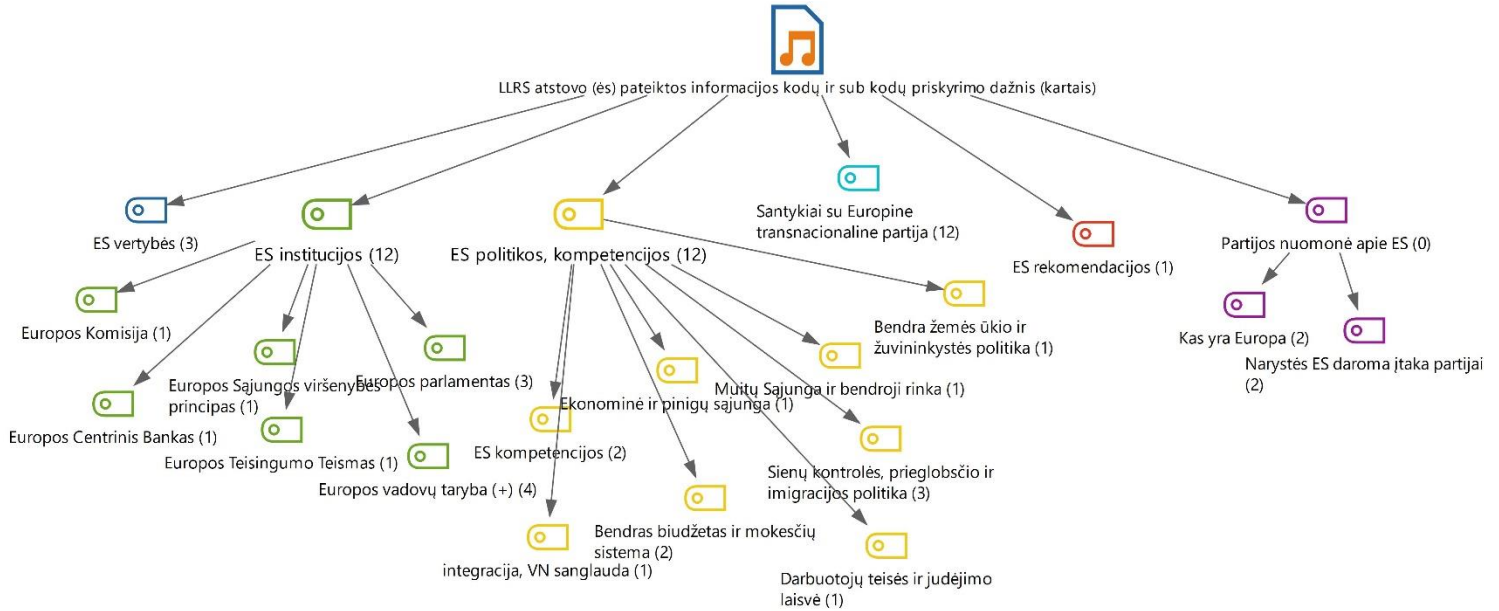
LLRS atstovo (ės) pateiktos informacijos kodų ir sub kodų priskyrimo dažnis (kartais)

ES vertybės (3)

ES institucijos (12)

Europos Komisija (1)

Europos Sąjungos viršenybės principas (1)

Europos parlamentas (3)

Europos Centrinis Bankas (1)

Europos Teisingumo Teismas (1)

Europos vadovų taryba (+) (4)

ES politikos, kompetencijos (12)

Ekonominė ir pinigų sąjunga (1)

ES kompetencijos (2)

integracija, VN sanglauda (1)

Bendras biudžetas ir mokesčių sistema (2)

Muitų Sąjunga ir bendroji rinka (1)

Bendra žemės ūkio ir žuvininkystės politika (1)

Sienų kontrolės, prieglobsčio ir imigracijos politika (3)

Darbuotojų teisės ir judėjimo laisvė (1)

Santykiai su Europine transnacionaline partija (12)

ES rekomendacijos (1)

Partijos nuomonė apie ES (0)

Kas yra Europa (2)

Narystės ES daroma įtaka partijai (2)